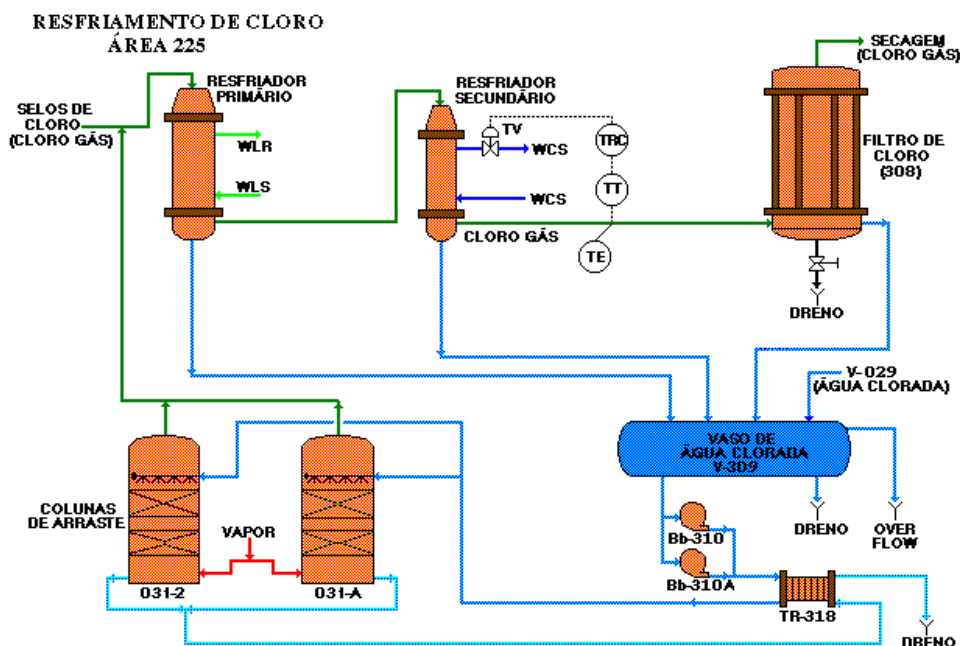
RESFRIAMENTO DE CLORO
ÁREA 225

SELOS DE CLORO (CLORO GÁS)

RESFRIADOR PRIMÁRIO

WLR

WLS

RESFRIADOR SECUNDÁRIO

TV

WCS

TRC

TT

WCS

CLORO GÁS

TE

SECAGEM (CLORO GÁS)

FILTRO DE CLORO (308)

DRENO

V-029 (ÁGUA CLORADA)

VASO DE ÁGUA CLORADA V-309

DRENO

OVER FLOW

Bb-310

Bb-310A

TR-318

DRENO

COLUNAS DE ARRASTE

VAPOR

031-2

031-A